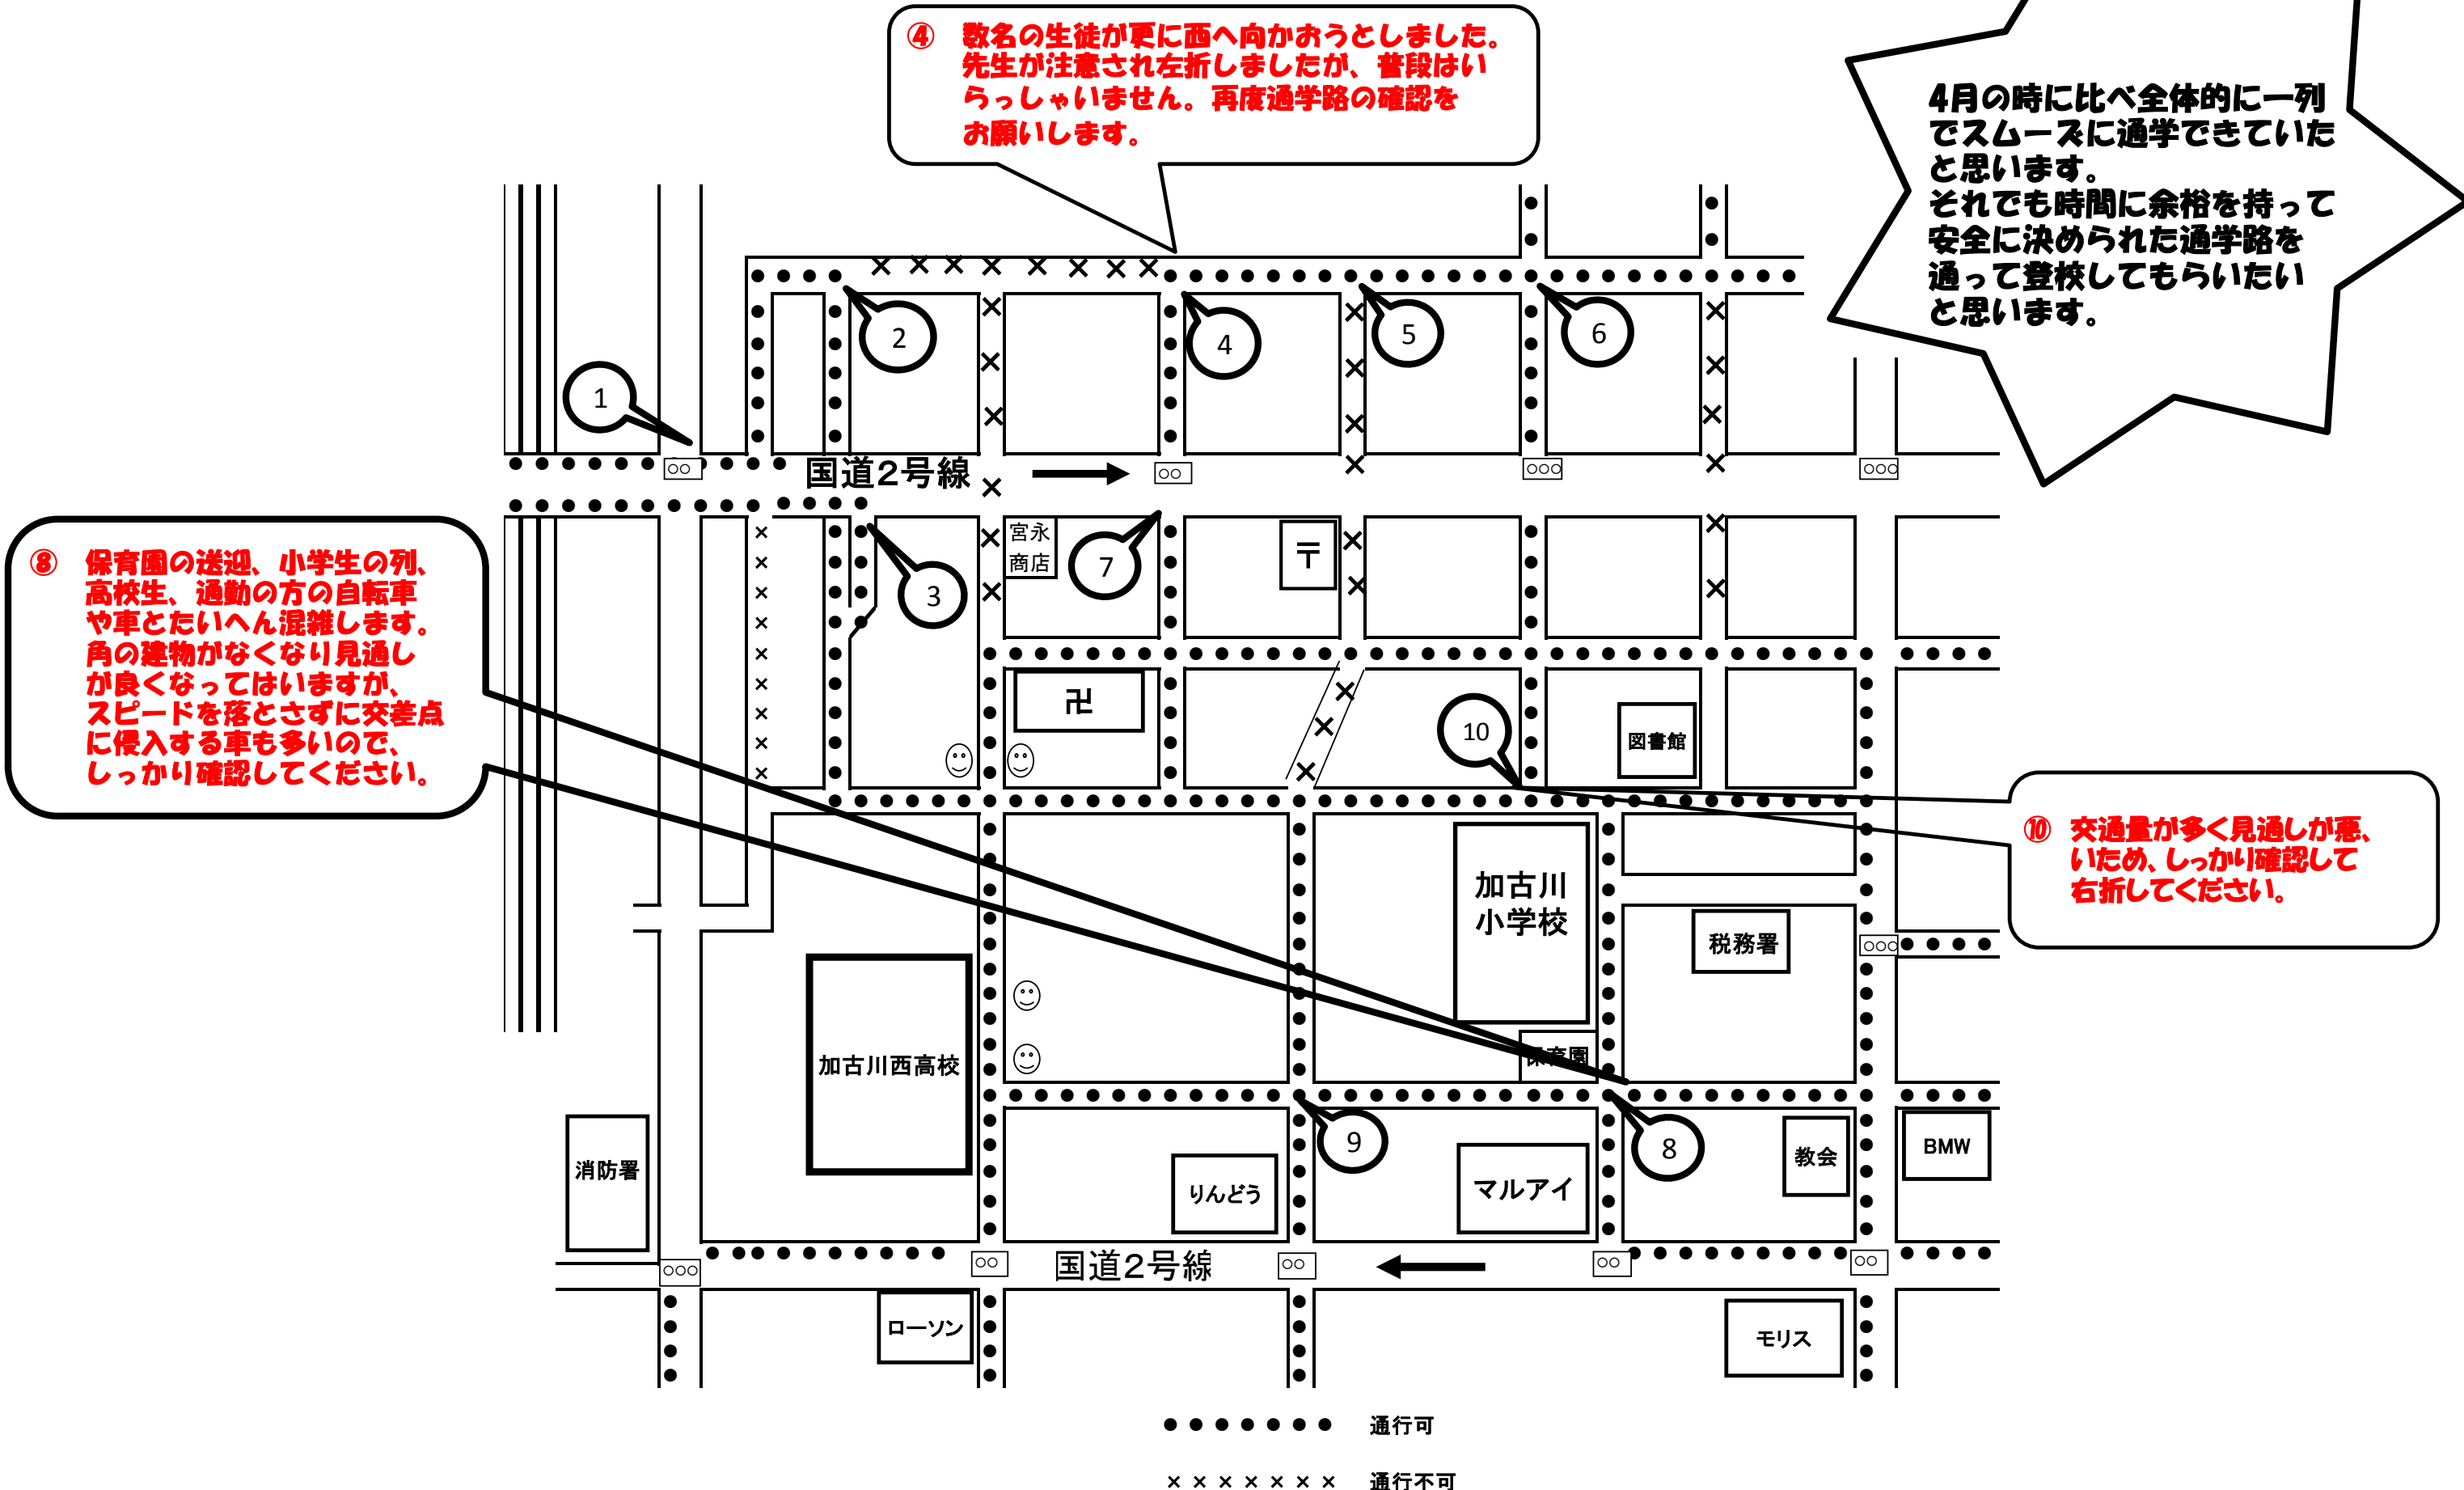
④ 数名の生徒が更に西へ向かおうとしました。先生が注意され左折しましたが、普段はいらっしゃいません。再度通学路の確認をお願いします。

4月の時に比べ全体的に一列でスムーズに通学できていたと思います。
それでも時間に余裕を持って安全に決められた通学路を通って登校してもらいたいと思います。

⑧ 保育園の送迎、小学生の列、高校生、通勤の方の自転車や車とたいへん混雑します。角の建物がなくなり見通しが良くなってはいますが、スピードを落とさずに交差点に侵入する車も多いので、しっかり確認してください。

⑩ 交通量が多く見通しが悪いため、しっかり確認して右折してください。

1
2
3
4
5
6
7
8
9
10

国道2号線
宮永商店
〒
卍
図書館
加古川小学校
税務署
保育園
加古川西高校
消防署
りんどう
マルアイ
教会
BMW
国道2号線
ローソン
モリス

通行可
通行不可